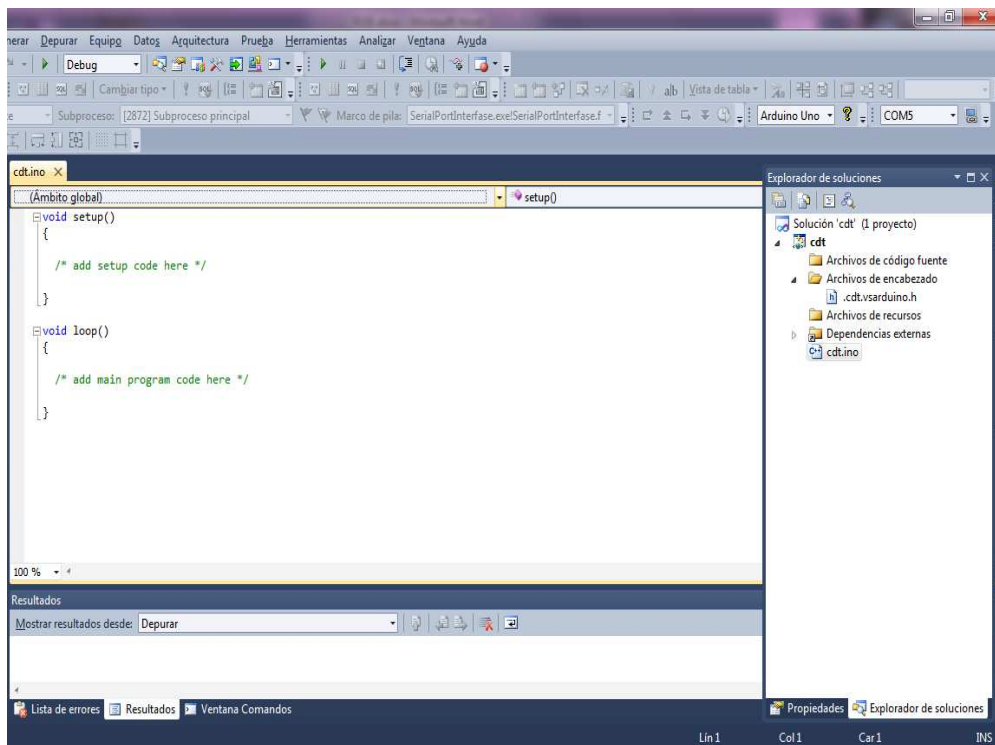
nerar Depurar Equipo Datos Arquitectura Prueba Herramientas Analizar Ventana Ayuda

Debug

Cambiar tipo

alb Vista de tabla

Subproceso: [2872] Subproceso principal

Marco de pila: SerialPortInterfase.exe!SerialPortInterfase.f

Arduino Uno

COM5

cdt.ino ×

(Ámbito global)

setup()

void setup()
{

/* add setup code here */

}

void loop()
{

/* add main program code here */

}

100 %

Resultados

Mostrar resultados desde: Depurar

Lista de errores Resultados Ventana Comandos

Explorador de soluciones

Solución 'cdt' (1 proyecto)

cdt

Archivos de código fuente

Archivos de encabezado

.cdt.vsarduino.h

Archivos de recursos

Dependencias externas

cdt.ino

Propiedades Explorador de soluciones

Lín 1 Col 1 Car 1 INS